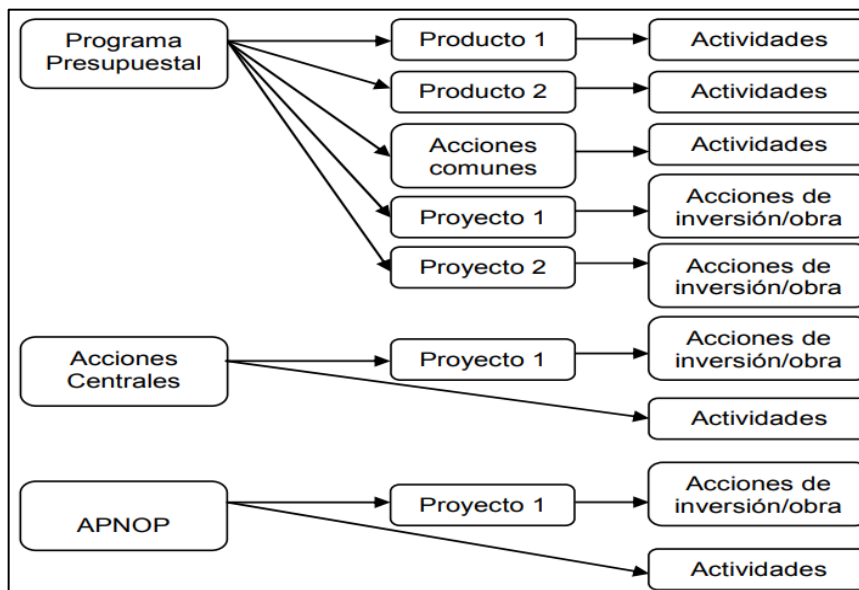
Programa Presupuestal

Producto 1

Actividades

Producto 2

Actividades

Acciones comunes

Actividades

Proyecto 1

Acciones de inversión/obra

Proyecto 2

Acciones de inversión/obra

Acciones Centrales

Proyecto 1

Acciones de inversión/obra

Actividades

APNOP

Proyecto 1

Acciones de inversión/obra

Actividades